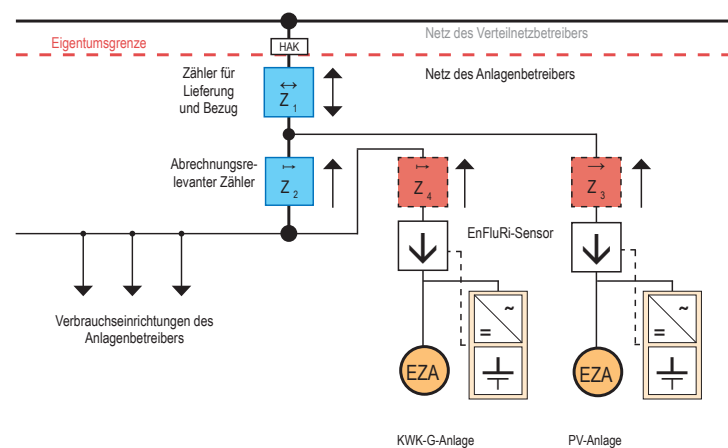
Netz des Verteilnetzbetreibers

Eigentumsgrenze

HAK

Zähler für Lieferung und Bezug

$\leftrightarrow$ $Z_1$

Netz des Anlagenbetreibers

Abrechnungsrelevanter Zähler

$\mapsto$ $Z_2$

$\mapsto$ $Z_4$

$\rightarrow$ $Z_3$

EnFluRi-Sensor

Verbrauchseinrichtungen des Anlagenbetreibers

~

=

EZA

EZA

KWK-G-Anlage

PV-Anlage